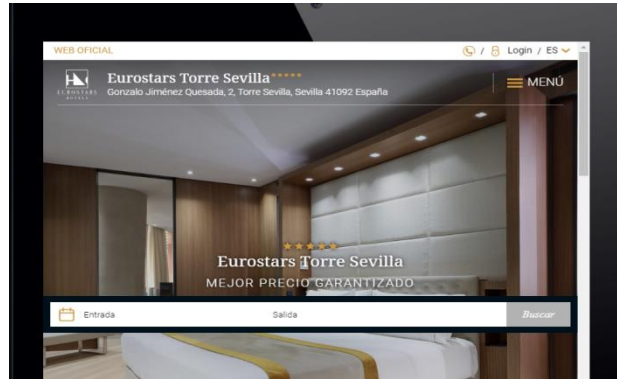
WEB OFICIAL

/ Login / ES

EUROSTARS HOTELS

Eurostars Torre Sevilla*****
Gonzalo Jiménez Quesada, 2, Torre Sevilla, Sevilla 41092 España

MENÚ

Eurostars Torre Sevilla
MEJOR PRECIO GARANTIZADO

Entrada

Salida

Buscar